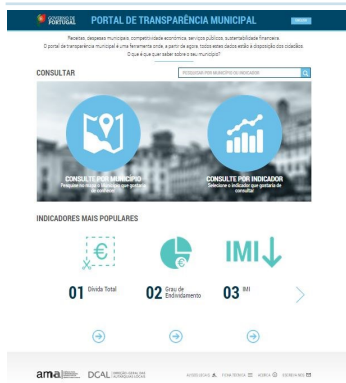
GOVERNO DE PORTUGAL

PORTAL DE TRANSPARÊNCIA MUNICIPAL

Receitas, despesas municipais, competitividade económica, serviços públicos, sustentabilidade financeira. O portal de transparência municipal é uma ferramenta onde, a partir de agora, todos estes dados estão à disposição dos cidadãos. O que é que quer saber sobre o seu município?

CONSULTAR

PESQUISAR POR MUNICÍPIO OU INDICADOR

CONSULTE POR MUNICÍPIO
Pesquise no mapa o município que gostaria de consultar

CONSULTE POR INDICADOR
Selecione o indicador que gostaria de consultar

INDICADORES MAIS POPULARES

€

IMI

01 Dívida Total

02 Grau de Endividamento

03 IMI

ama

DCAL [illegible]

ACESSIBILIDADE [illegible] FICHA TÉCNICA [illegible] AJUDA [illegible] CONTACTOS